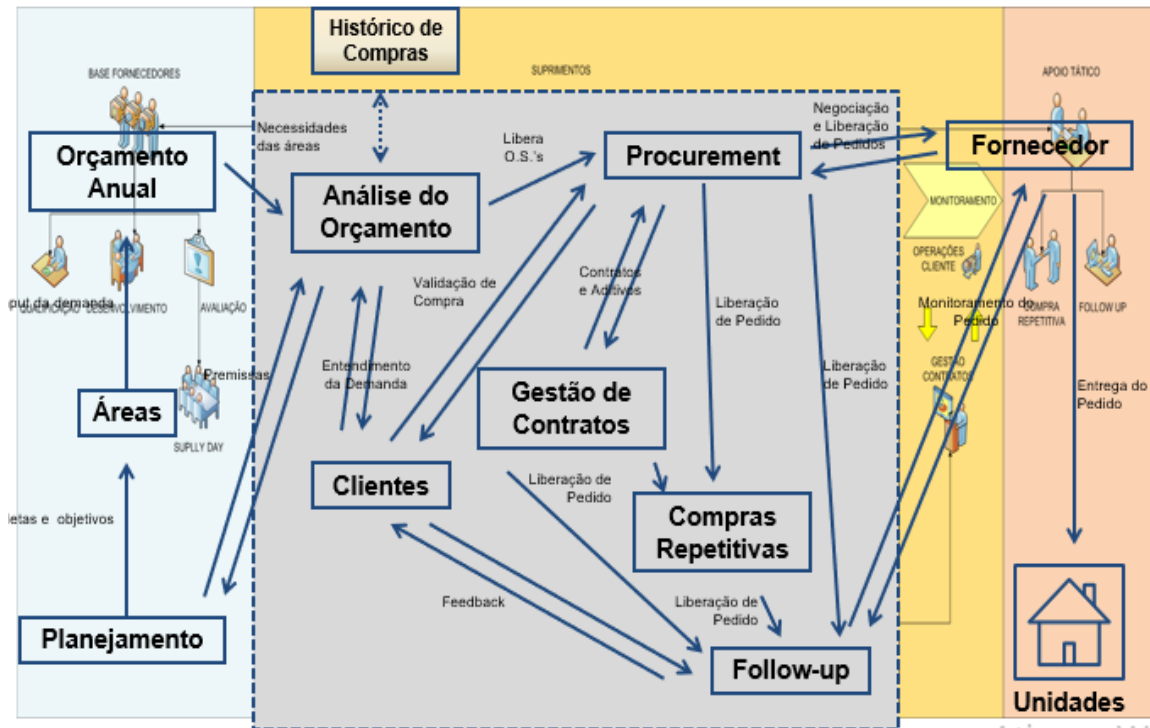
Histórico de Compras

BASE FORNECEDORES

SUPRIMENTOS

APOIO TÁTICO

Necessidades das áreas

Orçamento Anual

Libera O.S.'s

Procurement

Negociação e Liberação de Pedidos

Fornecedor

Análise do Orçamento

MONITORAMENTO

OPERAÇÕES CLIENTE

put da demanda

QUALIFICAÇÃO DESENVOLVIMENTO

AVALIAÇÃO

Validação de Compra

Contratos e Aditivos

Liberação de Pedido

Monitoramento do Pedido

COMPRA REPETITIVA

FOLLOW UP

Premissas

Entendimento da Demanda

GESTÃO CONTRATOS

Liberação de Pedido

Entrega do Pedido

Áreas

SUPLLY DAY

Gestão de Contratos

Clientes

Liberação de Pedido

etas e objetivos

Compras Repetitivas

Feedback

Liberação de Pedido

Planejamento

Follow-up

Unidades